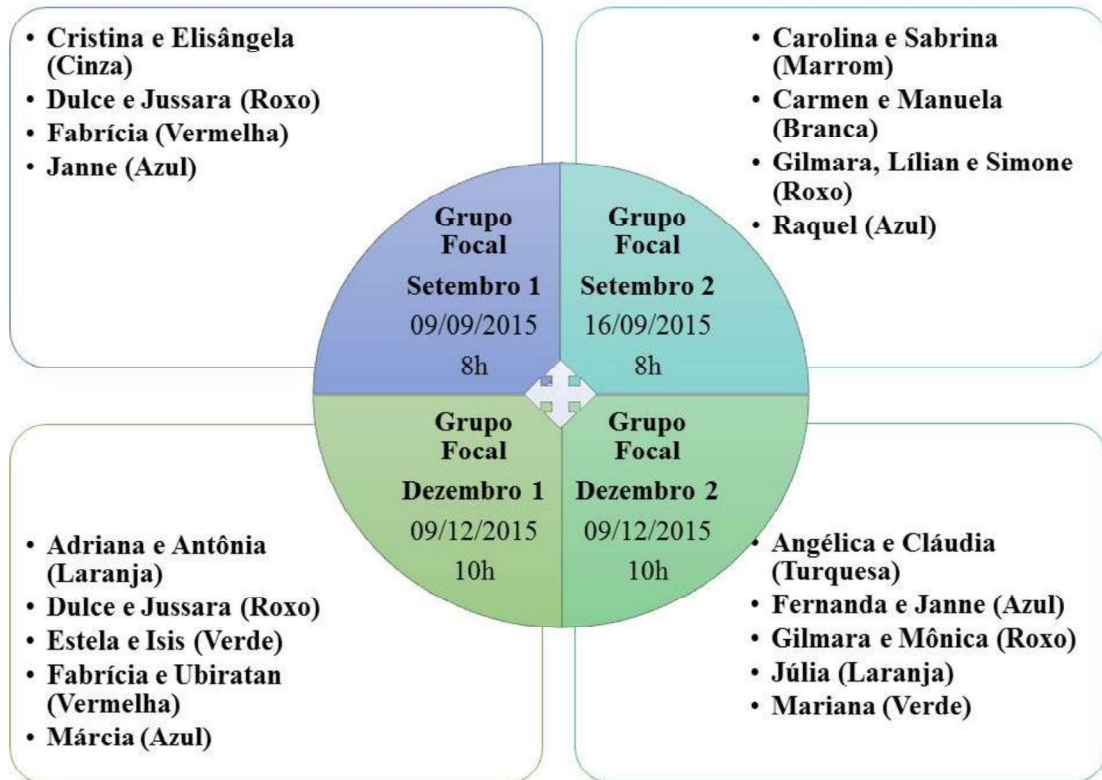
• Cristina e Elisângela (Cinza)
• Dulce e Jussara (Roxo)
• Fabrícia (Vermelha)
• Janne (Azul)

• Carolina e Sabrina (Marrom)
• Carmen e Manuela (Branca)
• Gilmara, Lílian e Simone (Roxo)
• Raquel (Azul)

Grupo Focal
Setembro 1
09/09/2015
8h

Grupo Focal
Setembro 2
16/09/2015
8h

Grupo Focal
Dezembro 1
09/12/2015
10h

Grupo Focal
Dezembro 2
09/12/2015
10h

• Adriana e Antônia (Laranja)
• Dulce e Jussara (Roxo)
• Estela e Isis (Verde)
• Fabrícia e Ubiratan (Vermelha)
• Márcia (Azul)

• Angélica e Cláudia (Turquesa)
• Fernanda e Janne (Azul)
• Gilmara e Mônica (Roxo)
• Júlia (Laranja)
• Mariana (Verde)